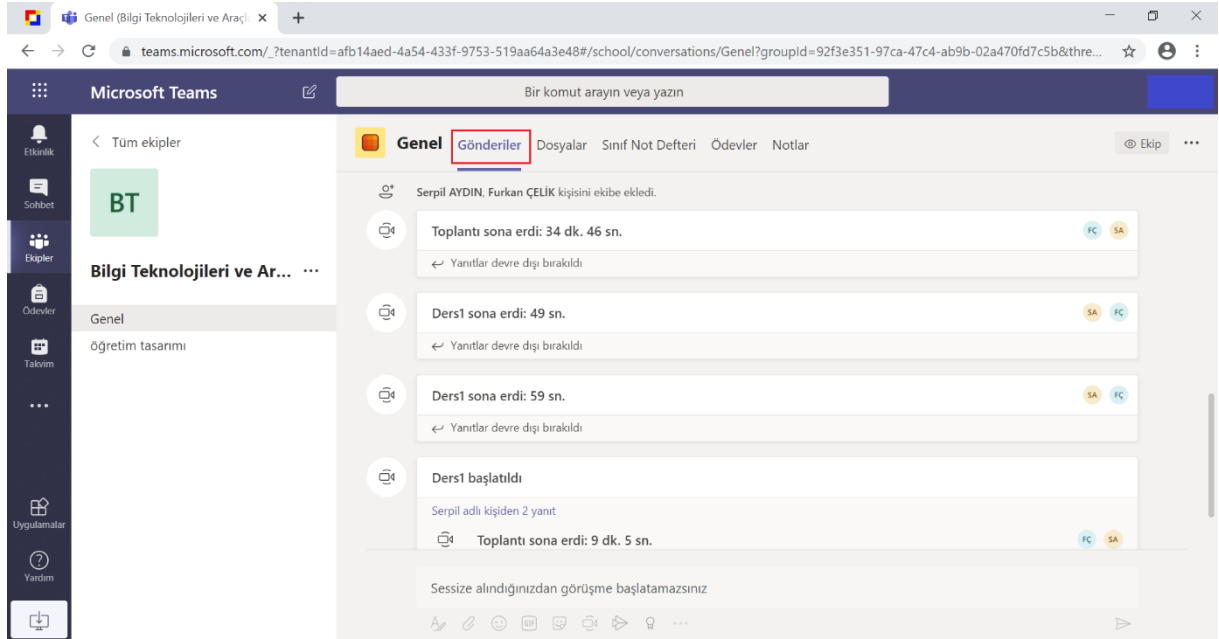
Genel (Bilgi Teknolojileri ve Araçl ×
+
teams.microsoft.com/_?tenantId=afb14aed-4a54-433f-9753-519aa64a3e48#/school/conversations/Genel?groupId=92f3e351-97ca-47c4-ab9b-02a470fd7c5b&thre...

Microsoft Teams
Bir komut arayın veya yazın

Etkinlik
Sohbet
Ekipler
Ödevler
Takvim
...
Uygulamalar
Yardım

< Tüm ekipler
BT
Bilgi Teknolojileri ve Ar... ···
Genel
öğretim tasarımı

Genel Gönderiler Dosyalar Sınıf Not Defteri Ödevler Notlar
Ekip ···

Serpil AYDIN, Furkan ÇELİK kişisini ekibe ekledi.

Toplantı sona erdi: 34 dk. 46 sn.
FÇ SA
Yanıtlar devre dışı bırakıldı

Ders1 sona erdi: 49 sn.
SA FÇ
Yanıtlar devre dışı bırakıldı

Ders1 sona erdi: 59 sn.
SA FÇ
Yanıtlar devre dışı bırakıldı

Ders1 başlatıldı
Serpil adlı kişiden 2 yanıt
Toplantı sona erdi: 9 dk. 5 sn.
FÇ SA

Sessize alındığınızdan görüşme başlatamazsınız